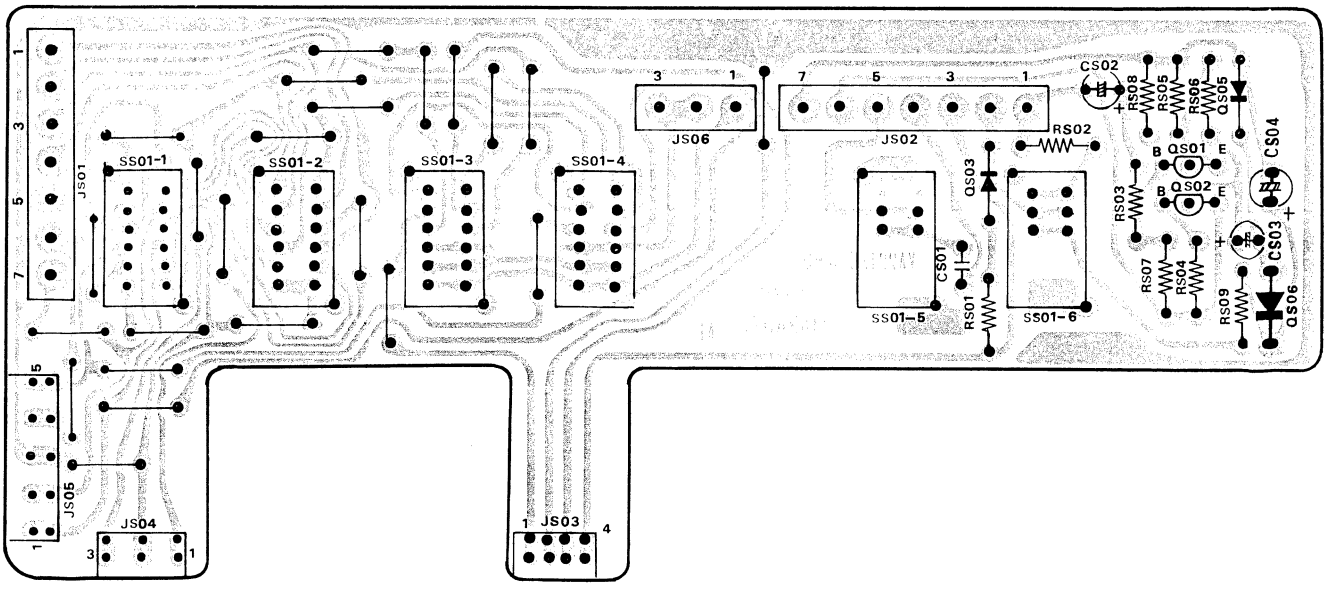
1
3
5
7
JS01
SS01-1
SS01-2
SS01-3
SS01-4
3
1
JS06
7
5
3
1
JS02
CS02
+
RS08
RS05
RS06
QS05
RS02
QS03
B
QS01
E
CS04
RS03
B
QS02
E
+
+
CS01
RS07
RS04
CS03
SS01-5
RS01
SS01-6
RS09
QS06
5
JS05
1
JS04
3
1
1
JS03
4